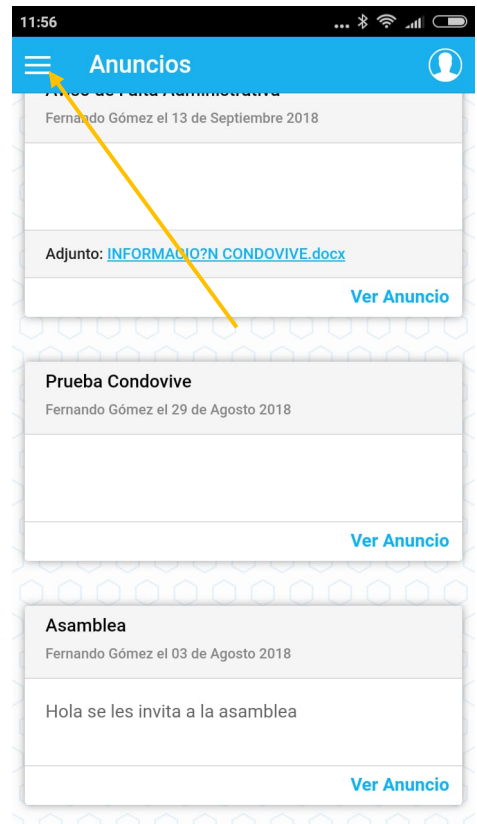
11:56

Anuncios

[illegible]

Fernando Gómez el 13 de Septiembre 2018

Adjunto: INFORMACIO?N CONDOVIVE.docx

Ver Anuncio

Prueba Condovive

Fernando Gómez el 29 de Agosto 2018

Ver Anuncio

Asamblea

Fernando Gómez el 03 de Agosto 2018

Hola se les invita a la asamblea

Ver Anuncio